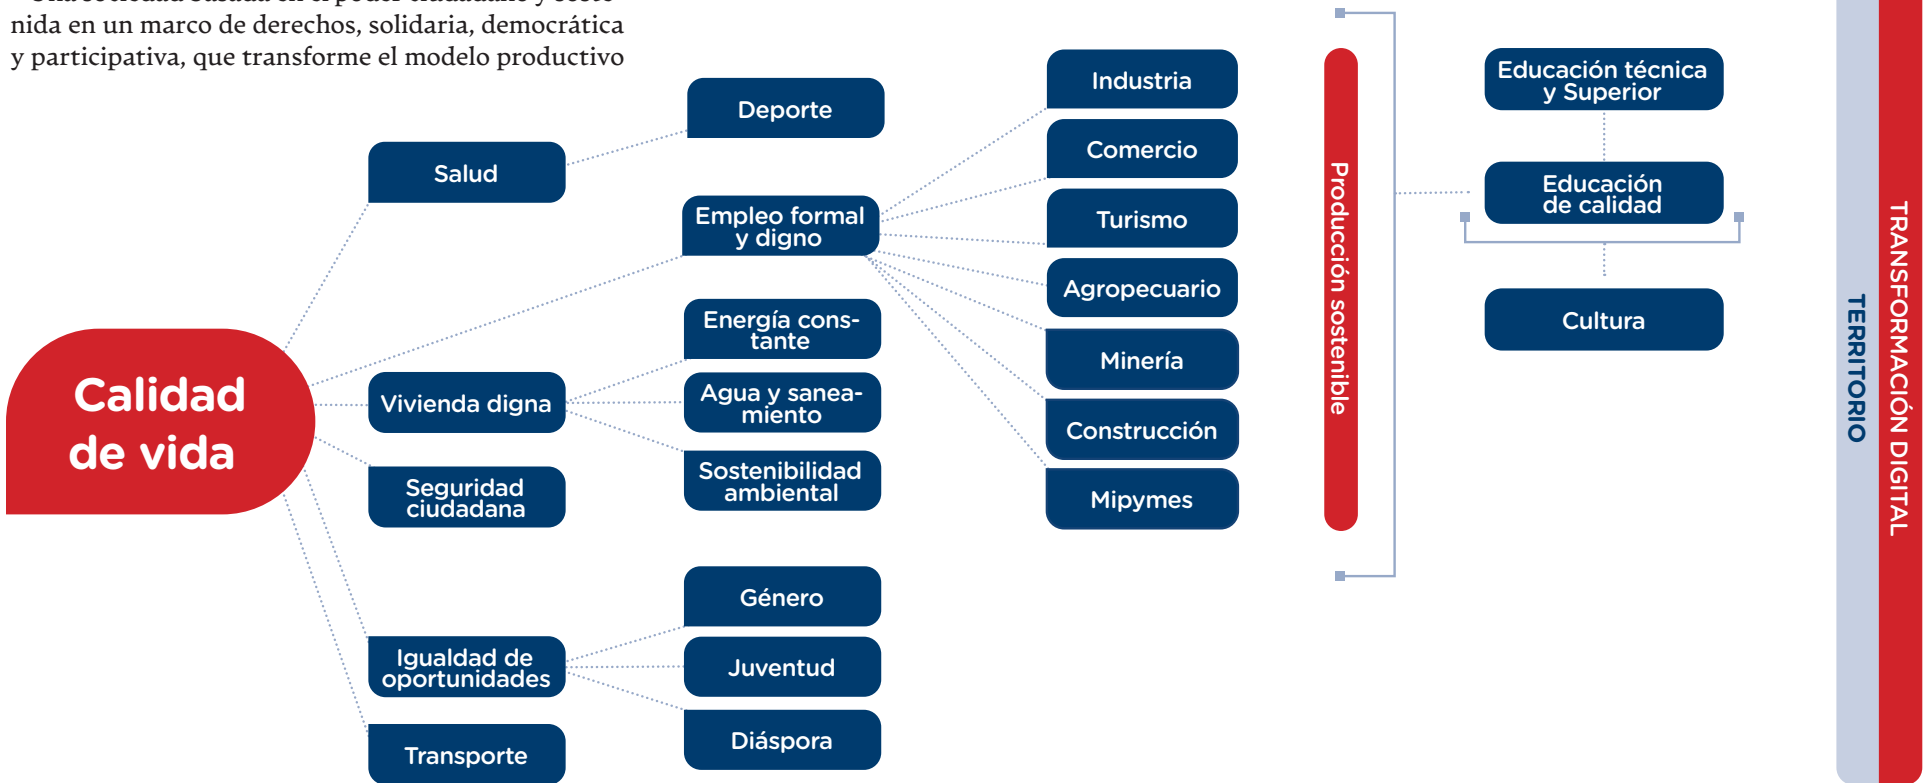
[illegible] nida en un marco de derechos, solidaria, democrática y participativa, que transforme el modelo productivo

Calidad de vida

Salud

Deporte

Empleo formal y digno

Vivienda digna

Energía constante

Agua y saneamiento

Sostenibilidad ambiental

Seguridad ciudadana

Igualdad de oportunidades

Género

Juventud

Diáspora

Transporte

Industria

Comercio

Turismo

Agropecuario

Minería

Construcción

Mipymes

Producción sostenible

Educación técnica y Superior

Educación de calidad

Cultura

TERRITORIO

TRANSFORMACIÓN DIGITAL